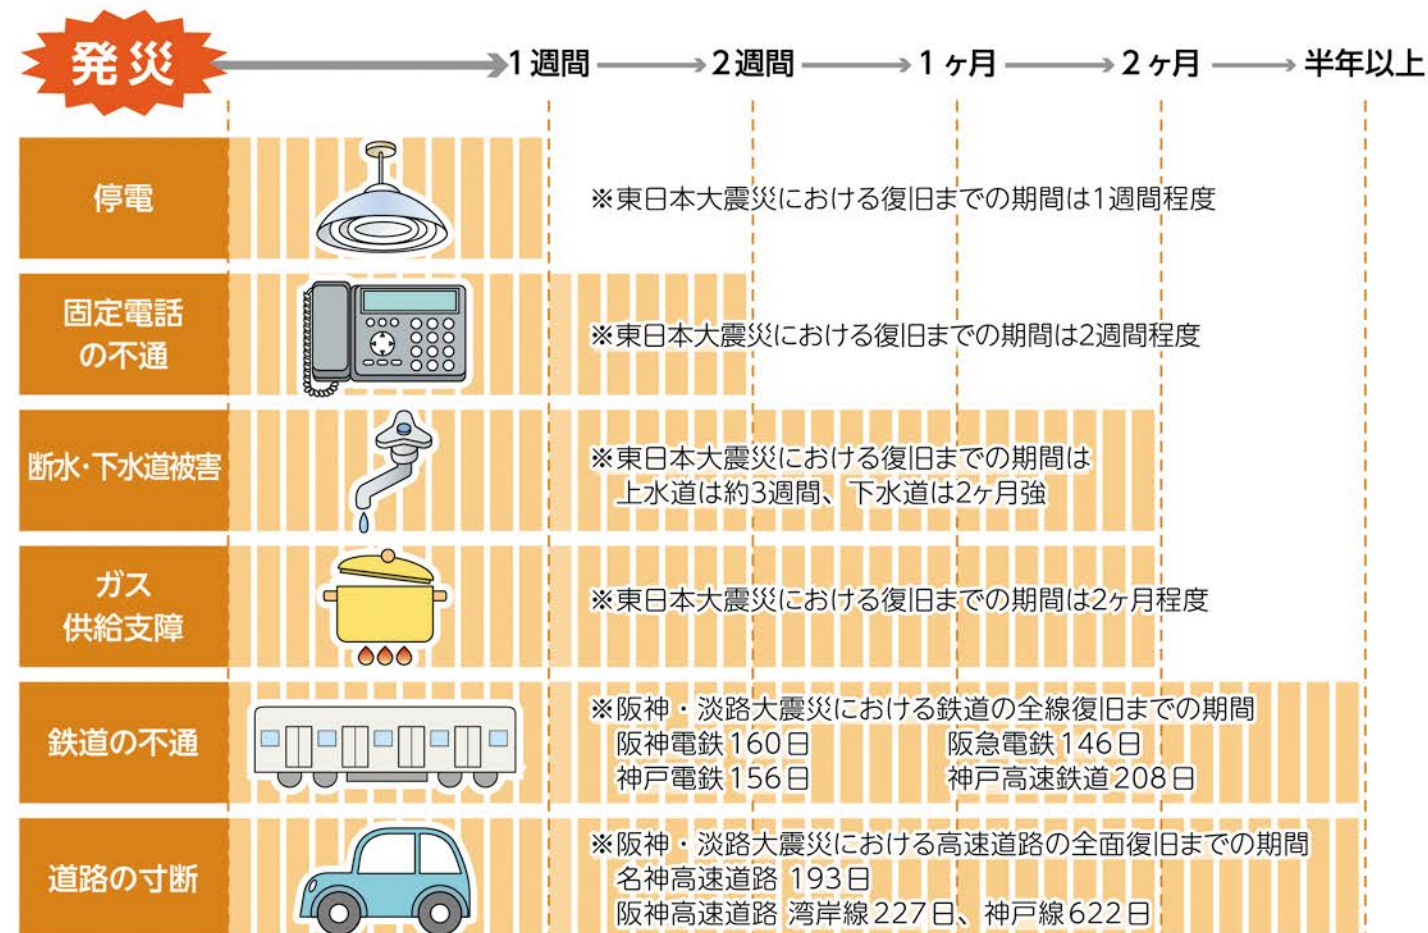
発災 1週間 2週間 1ヶ月 2ヶ月 半年以上

停電
※東日本大震災における復旧までの期間は1週間程度

固定電話の不通
※東日本大震災における復旧までの期間は2週間程度

断水・下水道被害
※東日本大震災における復旧までの期間は上水道は約3週間、下水道は2ヶ月強

ガス供給支障
※東日本大震災における復旧までの期間は2ヶ月程度

鉄道の不通
※阪神・淡路大震災における鉄道の全線復旧までの期間
阪神電鉄 160日 阪急電鉄 146日
神戸電鉄 156日 神戸高速鉄道 208日

道路の寸断
※阪神・淡路大震災における高速道路の全面復旧までの期間
名神高速道路 193日
阪神高速道路 湾岸線 227日、神戸線 622日